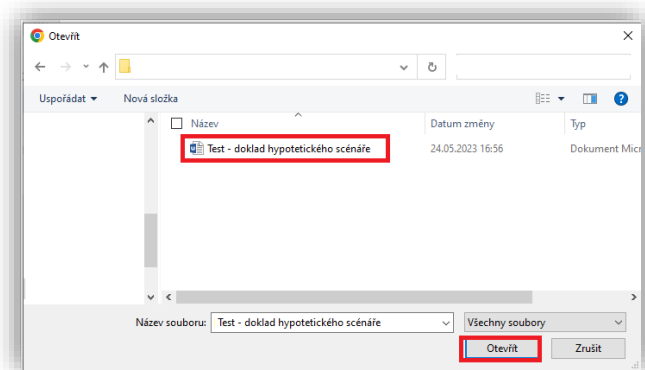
Otevřít

Uspořádat ▾ Nová složka

Název

Datum změny

Typ

Test - doklad hypotetického scénáře

24.05.2023 16:56

Dokument Micr

Název souboru: Test - doklad hypotetického scénáře

Všechny soubory

Otevřít

Zrušit